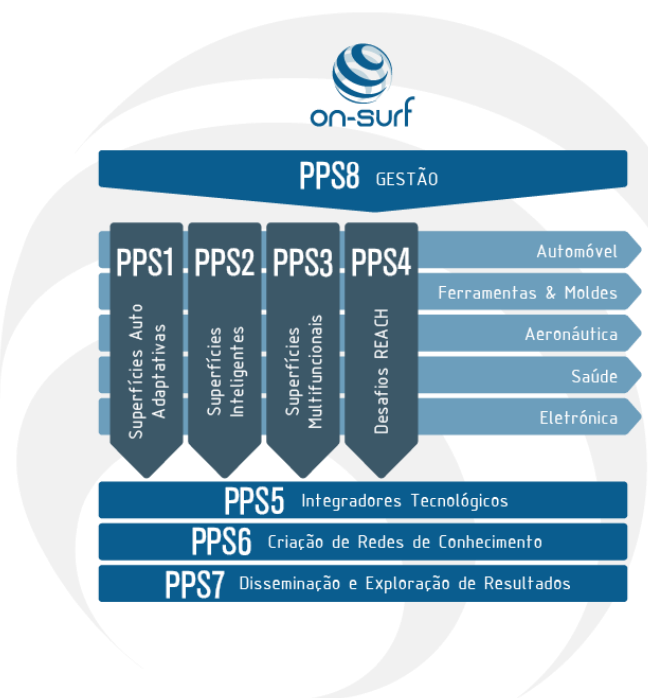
on-surf

PPS8 GESTÃO

PPS1 Superfícies Auto Adaptativas

PPS2 Superfícies Inteligentes

PPS3 Superfícies Multifuncionais

PPS4 Desafios REACH

Automóvel
Ferramentas & Moldes
Aeronáutica
Saúde
Eletrónica

PPS5 Integradores Tecnológicos
PPS6 Criação de Redes de Conhecimento
PPS7 Disseminação e Exploração de Resultados